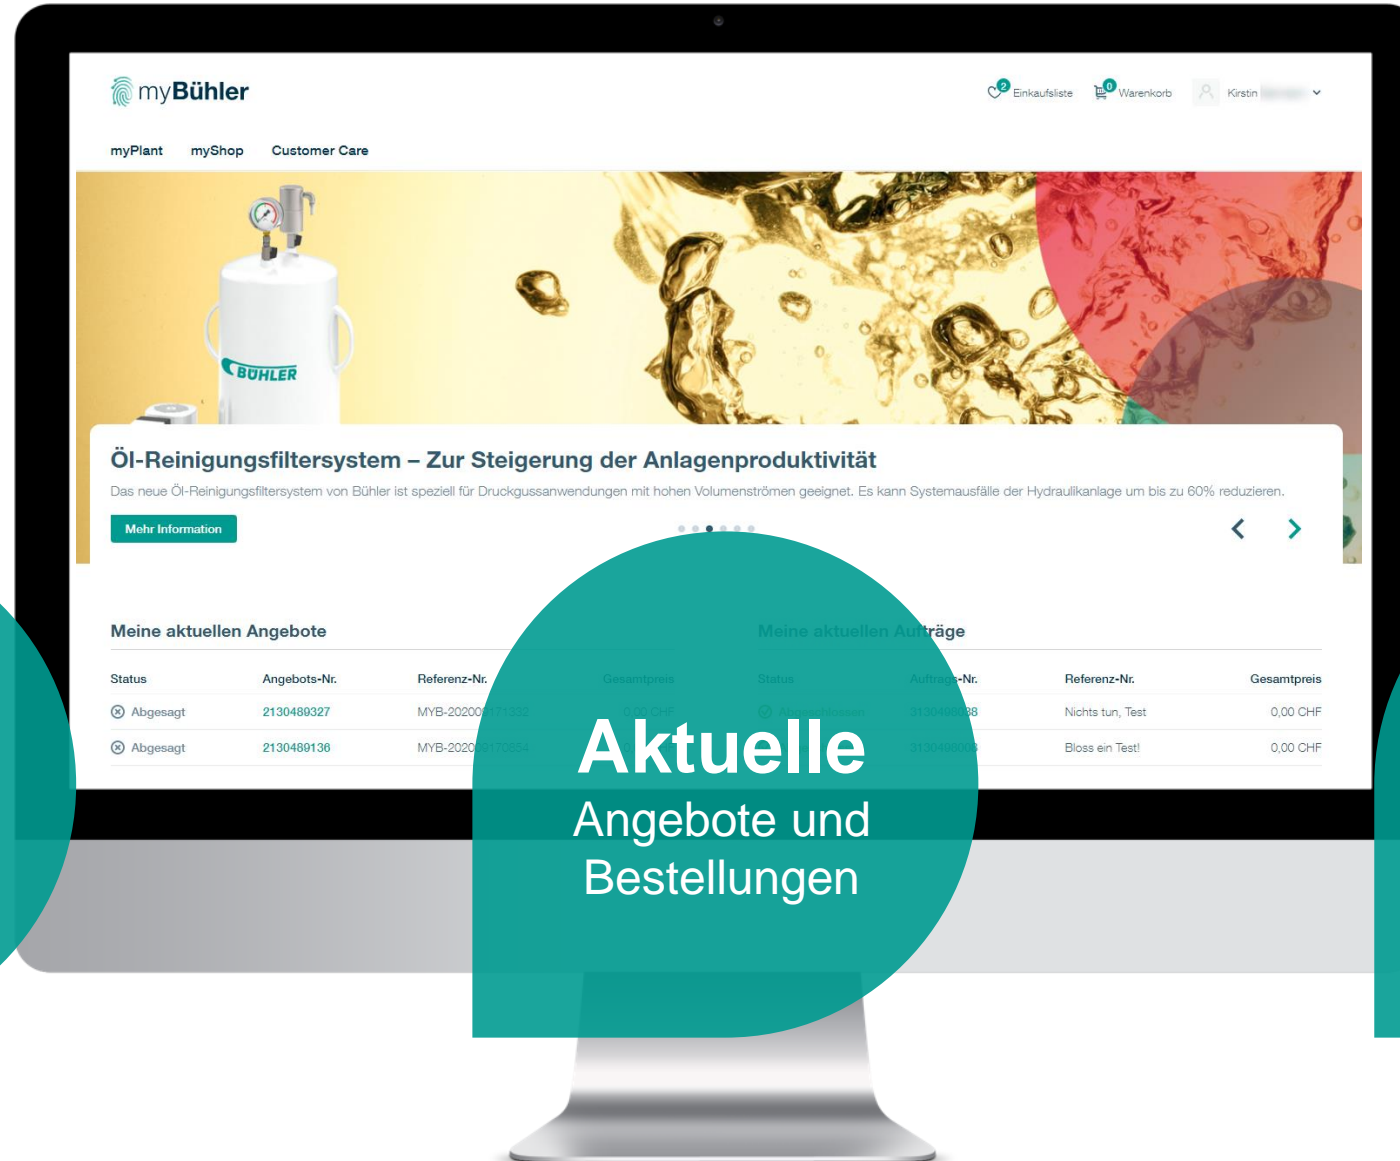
myBühler

2 Einkaufsliste 0 Warenkorb Kirstin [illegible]

myPlant myShop Customer Care

BÜHLER

Öl-Reinigungsfiltersystem – Zur Steigerung der Anlagenproduktivität

Das neue Öl-Reinigungsfiltersystem von Bühler ist speziell für Druckgussanwendungen mit hohen Volumenströmen geeignet. Es kann Systemausfälle der Hydraulikanlage um bis zu 60% reduzieren.

Mehr Information

Meine aktuellen Angebote

| Status | Angebots-Nr. | Referenz-Nr. | Gesamtpreis |
|---|---|---|---|
| Abgesagt | 2130489327 | MYB-20200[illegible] | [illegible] |
| Abgesagt | 2130489136 | MYB-2020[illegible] | |

Meine aktuellen Aufträge

| Status | Auftrags-Nr. | Referenz-Nr. | Gesamtpreis |
|---|---|---|---|
| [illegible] | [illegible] | Nichts tun, Test | 0,00 CHF |
| | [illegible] | Bloss ein Test! | 0,00 CHF |

Aktuelle
Angebote und
Bestellungen